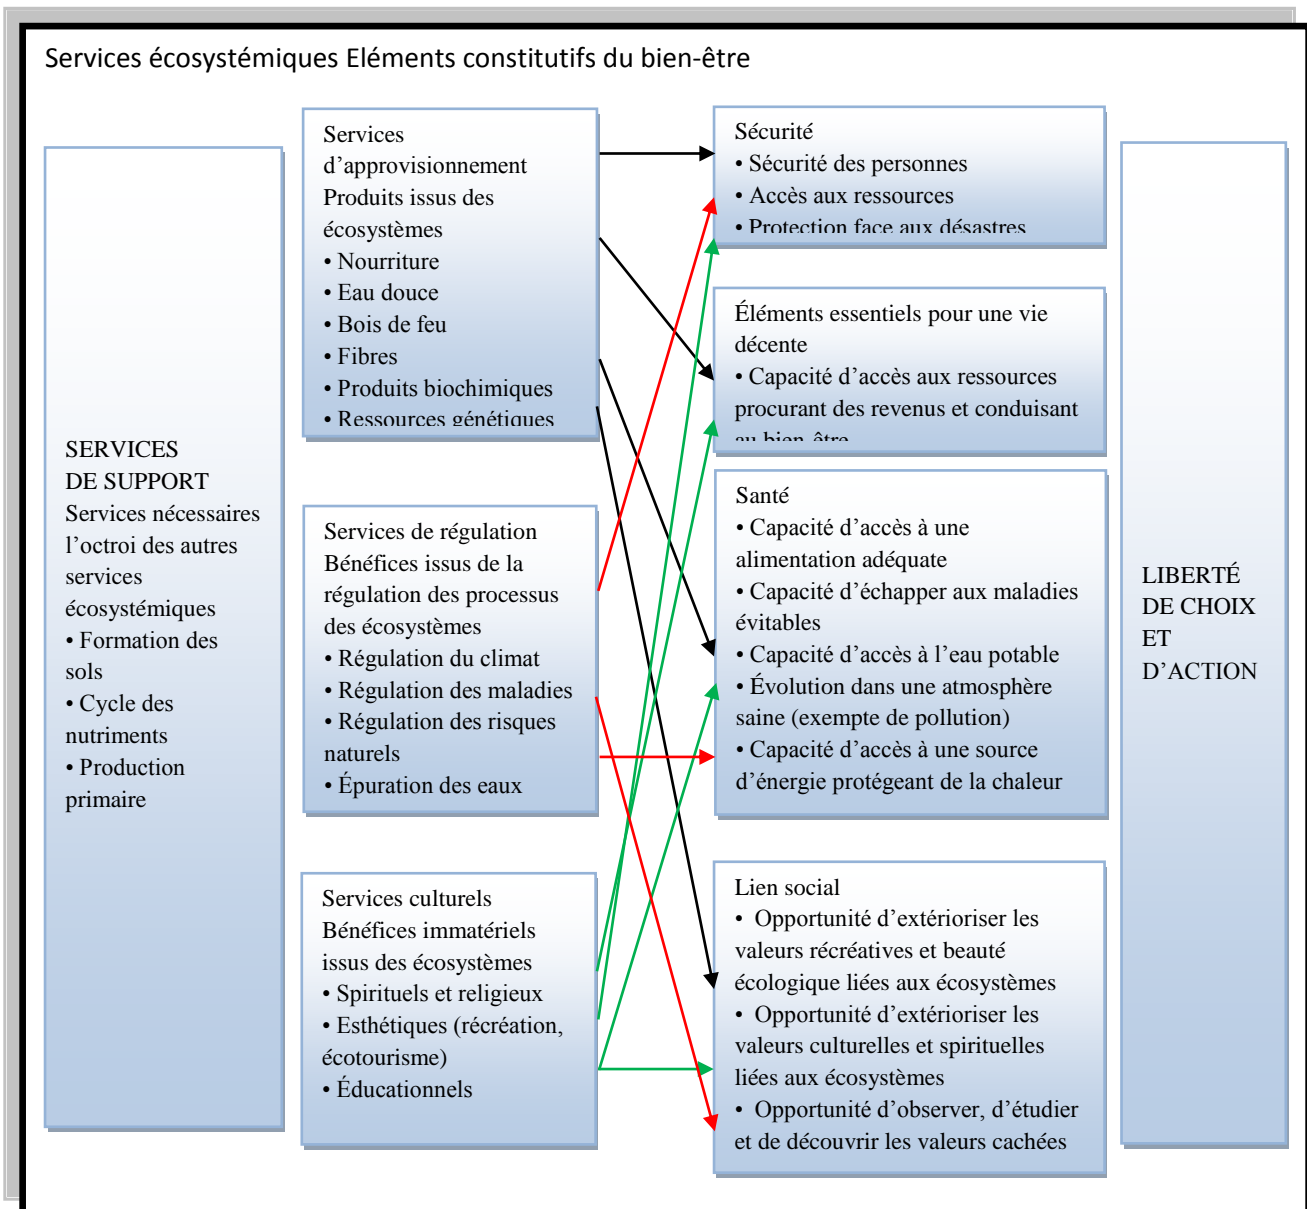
Services écosystémiques Eléments constitutifs du bien-être

SERVICES DE SUPPORT
Services nécessaires l'octroi des autres services écosystémiques
• Formation des sols
• Cycle des nutriments
• Production primaire

Services d'approvisionnement
Produits issus des écosystèmes
• Nourriture
• Eau douce
• Bois de feu
• Fibres
• Produits biochimiques
• Ressources génétiques

Services de régulation
Bénéfices issus de la régulation des processus des écosystèmes
• Régulation du climat
• Régulation des maladies
• Régulation des risques naturels
• Épuration des eaux

Services culturels
Bénéfices immatériels issus des écosystèmes
• Spirituels et religieux
• Esthétiques (récréation, écotourisme)
• Éducationnels

Sécurité
• Sécurité des personnes
• Accès aux ressources
• Protection face aux désastres

Éléments essentiels pour une vie décente
• Capacité d'accès aux ressources procurant des revenus et conduisant au bien-être

Santé
• Capacité d'accès à une alimentation adéquate
• Capacité d'échapper aux maladies évitables
• Capacité d'accès à l'eau potable
• Évolution dans une atmosphère saine (exempte de pollution)
• Capacité d'accès à une source d'énergie protégeant de la chaleur

Lien social
• Opportunité d'extérioriser les valeurs récréatives et beauté écologique liées aux écosystèmes
• Opportunité d'extérioriser les valeurs culturelles et spirituelles liées aux écosystèmes
• Opportunité d'observer, d'étudier et de découvrir les valeurs cachées

LIBERTÉ DE CHOIX ET D'ACTION